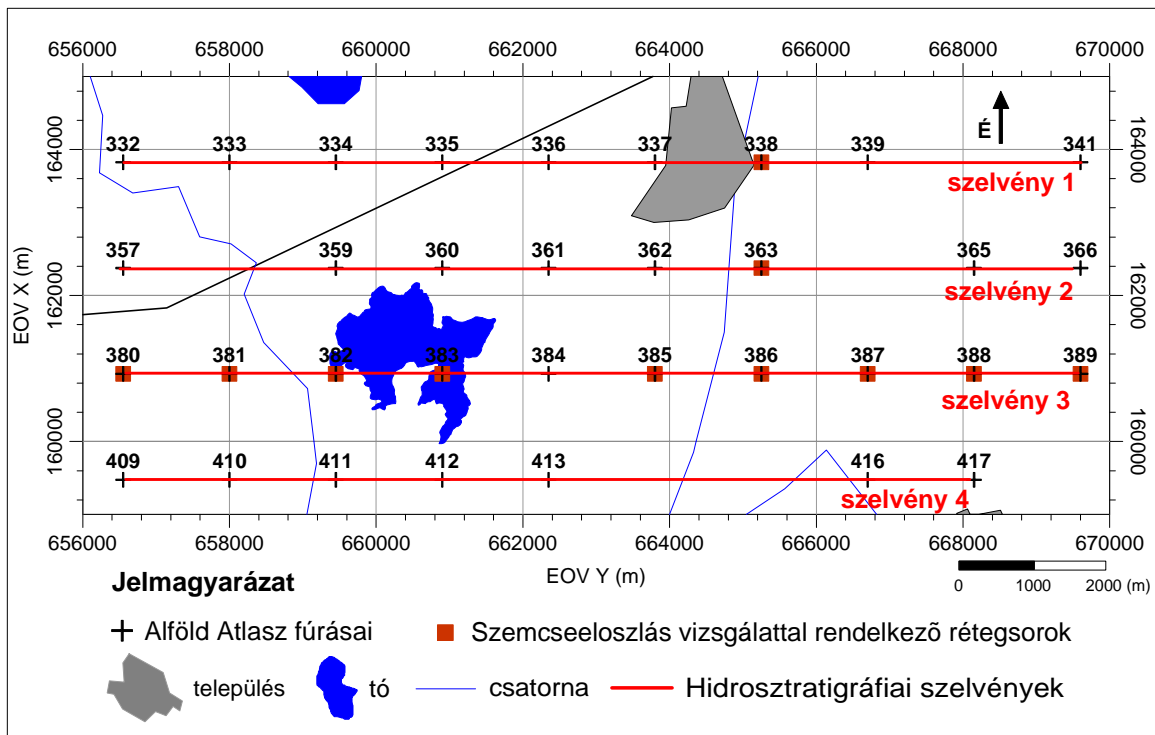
656000 658000 660000 662000 664000 666000 668000 670000

É

164000
162000
160000

EOV X (m)

332 333 334 335 336 337 338 339 341
szelvény 1

357 359 360 361 362 363 365 366
szelvény 2

380 381 382 383 384 385 386 387 388 389
szelvény 3

409 410 411 412 413 416 417
szelvény 4

656000 658000 660000 662000 664000 666000 668000 670000

EOV Y (m)

0 1000 2000 (m)

Jelmagyarázat

Alföld Atlasz fúrásai

Szemcseeloszlás vizsgálattal rendelkező rétegsorok

település

tó

csatorna

Hidrosztratigráfiai szelvények